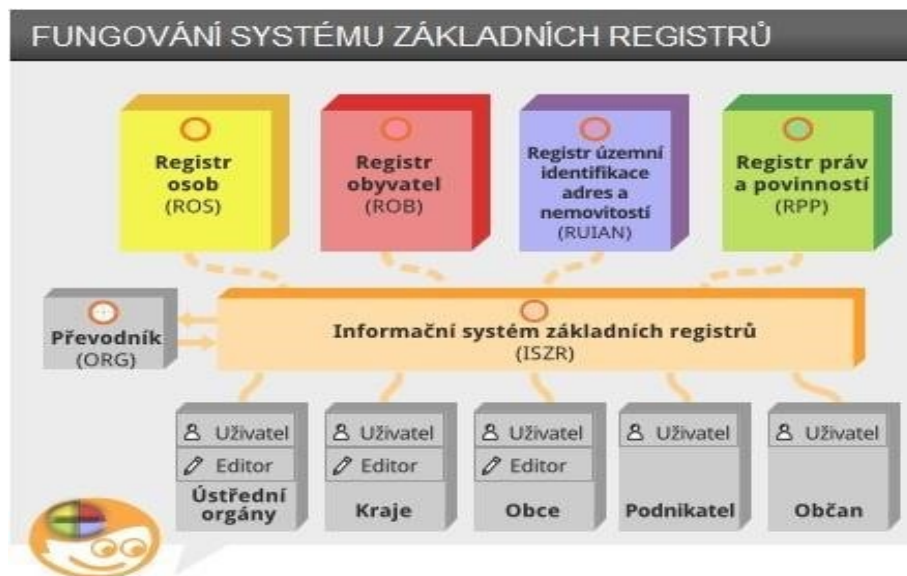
FUNGOVÁNÍ SYSTÉMU ZÁKLADNÍCH REGISTRŮ

Registr osob (ROS)

Registr obyvatel (ROB)

Registr územní identifikace adres a nemovitostí (RUIAN)

Registr práv a povinností (RPP)

Převodník (ORG)

Informační systém základních registrů (ISZR)

Uživatel
Editor
Ústřední orgány

Uživatel
Editor
Kraje

Uživatel
Editor
Obce

Uživatel
Podnikatel

Uživatel
Občan